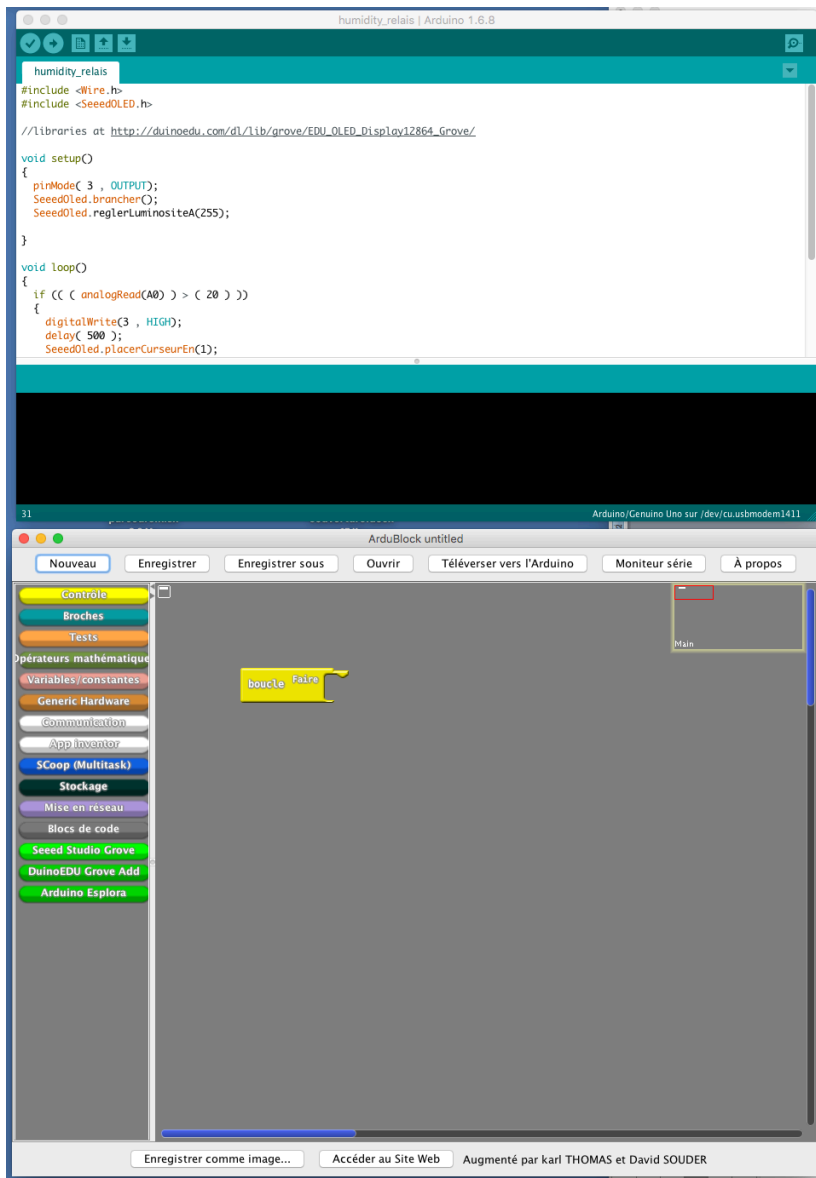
humidity_relais | Arduino 1.6.8

humidity_relais

#include <Wire.h>
#include <SeeedOLED.h>

//libraries at http://duinoedu.com/dl/lib/grove/EDU_OLED_Display12864_Grove/

void setup()
{
  pinMode( 3 , OUTPUT);
  SeeedOled.brancher();
  SeeedOled.reglerLuminositeA(255);

}

void loop()
{
  if (( ( analogRead(A0) ) > ( 20 ) ))
  {
    digitalWrite(3 , HIGH);
    delay( 500 );
    SeeedOled.placerCurseurEn(1);

31
Arduino/Genuino Uno sur /dev/cu.usbmodem1411

ArduBlock untitled

Nouveau
Enregistrer
Enregistrer sous
Ouvrir
Téléverser vers l'Arduino
Moniteur série
À propos

Controle
Broches
Tests
Opérateurs mathématique
Variables/constantes
Generic Hardware
Communication
App inventor
SCoop (Multitask)
Stockage
Mise en réseau
Blocs de code
Seeed Studio Grove
DuinoEDU Grove Add
Arduino Esplora

boucle
Faire

Main

Enregistrer comme image...
Accéder au Site Web
Augmenté par karl THOMAS et David SOUDER